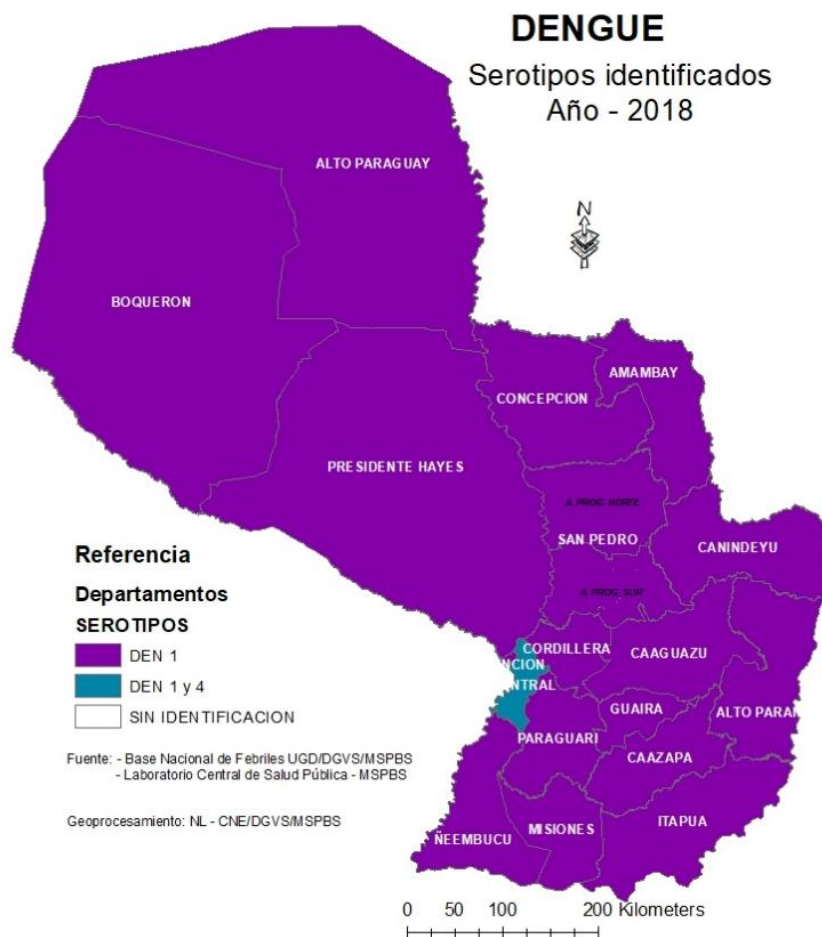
DENGUE
Serotipos identificados
Año - 2018

N

ALTO PARAGUAY
BOQUERON
AMAMBAY
CONCEPCION
PRESIDENTE HAYES
A. PROG. NORTE
SAN PEDRO
CANINDEYU
A. PROG. SUR
CORDILLERA
CAAGUAZU
NCION
NTRAL
GUAIRA
ALTO PARAN
PARAGUARI
CAAZAPA
ITAPUA
MISIONES
ÑEEMBUCU

Referencia
Departamentos
SEROTIPOS
DEN 1
DEN 1 y 4
SIN IDENTIFICACION

Fuente: - Base Nacional de Febriles UGD/DGVS/MSPBS
- Laboratorio Central de Salud Pública - MSPBS

Geoprocesamiento: NL - CNE/DGVS/MSPBS

0 50 100 200 Kilometers